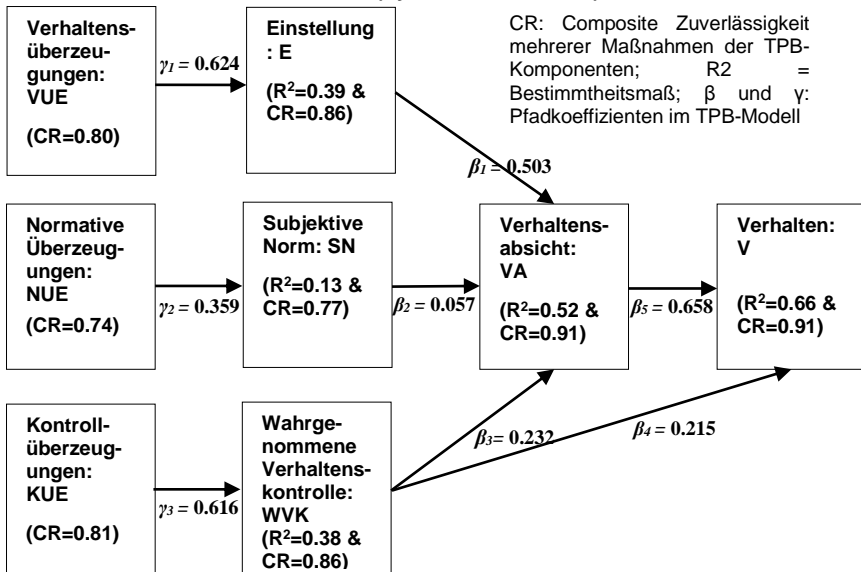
Verhaltensüberzeugungen: VUE

(CR=0.80)

$\gamma_1 = 0.624$

Einstellung : E

($R^2$=0.39 & CR=0.86)

CR: Composite Zuverlässigkeit mehrerer Maßnahmen der TPB-Komponenten; R2 = Bestimmtheitsmaß; β und γ: Pfadkoeffizienten im TPB-Modell

$\beta_1 = 0.503$

Normative Überzeugungen: NUE

(CR=0.74)

$\gamma_2 = 0.359$

Subjektive Norm: SN

($R^2$=0.13 & CR=0.77)

$\beta_2 = 0.057$

Verhaltensabsicht: VA

($R^2$=0.52 & CR=0.91)

$\beta_5 = 0.658$

Verhalten: V

($R^2$=0.66 & CR=0.91)

Kontrollüberzeugungen: KUE

(CR=0.81)

$\gamma_3 = 0.616$

Wahrgenommene Verhaltenskontrolle: WVK

($R^2$=0.38 & CR=0.86)

$\beta_3 = 0.232$

$\beta_4 = 0.215$